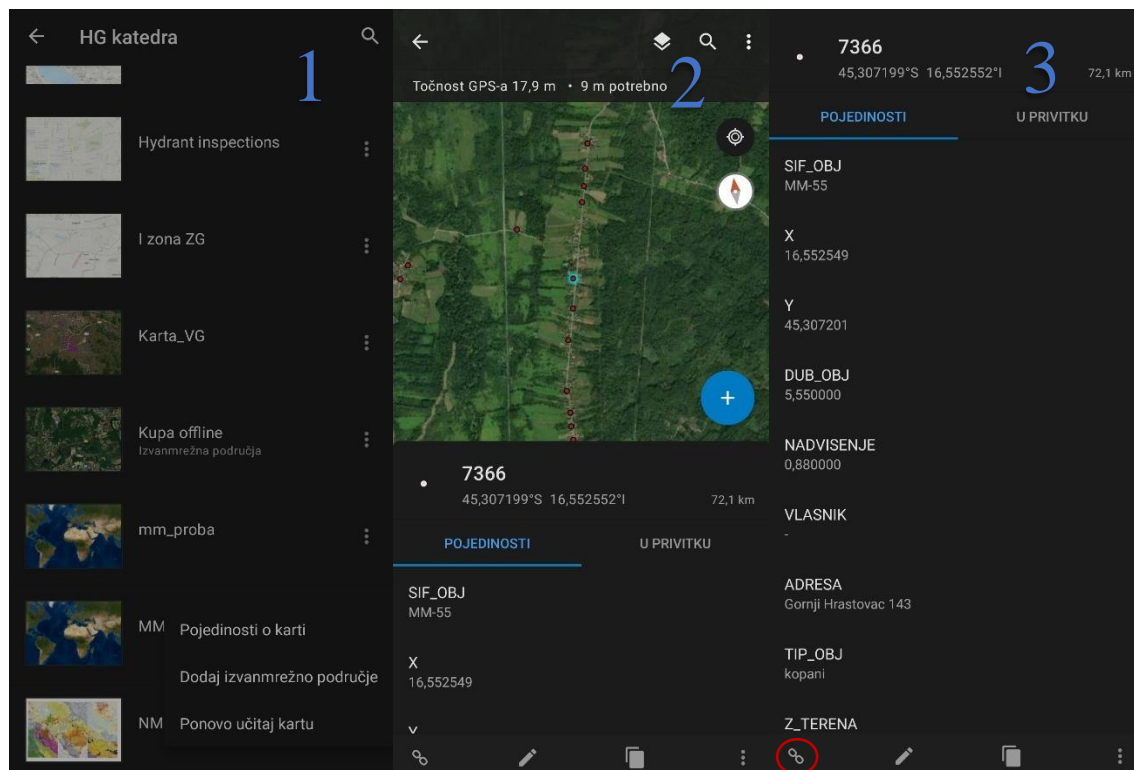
HG katedra

1

Hydrant inspections

I zona ZG

Karta_VG

Kupa offline
Izvanmrežna područja

mm_proba

MM

Pojedinosti o karti

Dodaj izvanmrežno područje

NM

Ponovo učitaj kartu

2

Točnost GPS-a 17,9 m • 9 m potrebno

7366
45,307199°S 16,552552°I
72,1 km

POJEDINOSTI
U PRIVITKU

SIF_OBJ
MM-55

X
16,552549

Y

3

7366
45,307199°S 16,552552°I
72,1 km

POJEDINOSTI
U PRIVITKU

SIF_OBJ
MM-55

X
16,552549

Y
45,307201

DUB_OBJ
5,550000

NADVISENJE
0,880000

VLASNIK
-

ADRESA
Gornji Hrastovac 143

TIP_OBJ
kopani

Z_TERENA